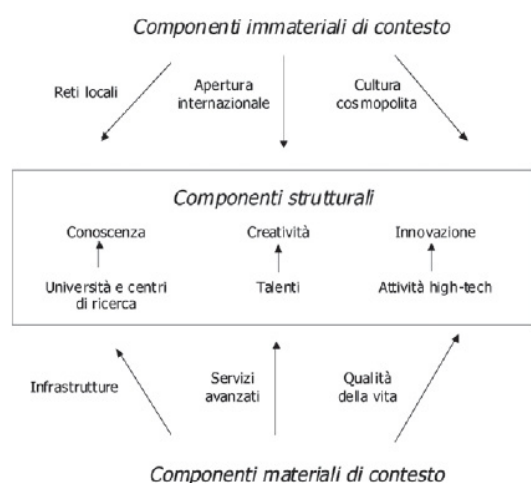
Componenti immateriali di contesto

Reti locali

Apertura internazionale

Cultura cosmopolita

Componenti strutturali

Conoscenza

Creatività

Innovazione

Università e centri di ricerca

Talenti

Attività high-tech

Infrastrutture

Servizi avanzati

Qualità della vita

Componenti materiali di contesto